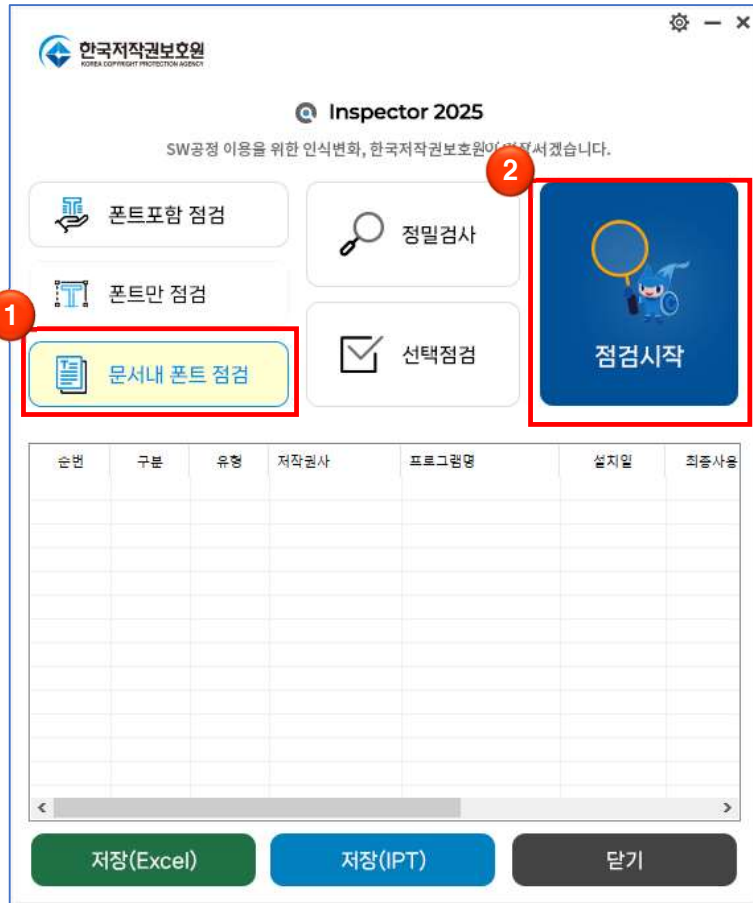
한국저작권보호원
KOREA COPYRIGHT PROTECTION AGENCY

Inspector 2025

SW공정 이용을 위한 인식변화, 한국저작권보호원이 앞장서겠습니다.

폰트포함 점검

폰트만 점검

1

문서내 폰트 점검

정밀검사

선택점검

2

점검시작

| 순번 | 구분 | 유형 | 저작권사 | 프로그램명 | 설치일 | 최종사용 |
|---|---|---|---|---|---|---|

<

>

저장(Excel)

저장(IPT)

닫기